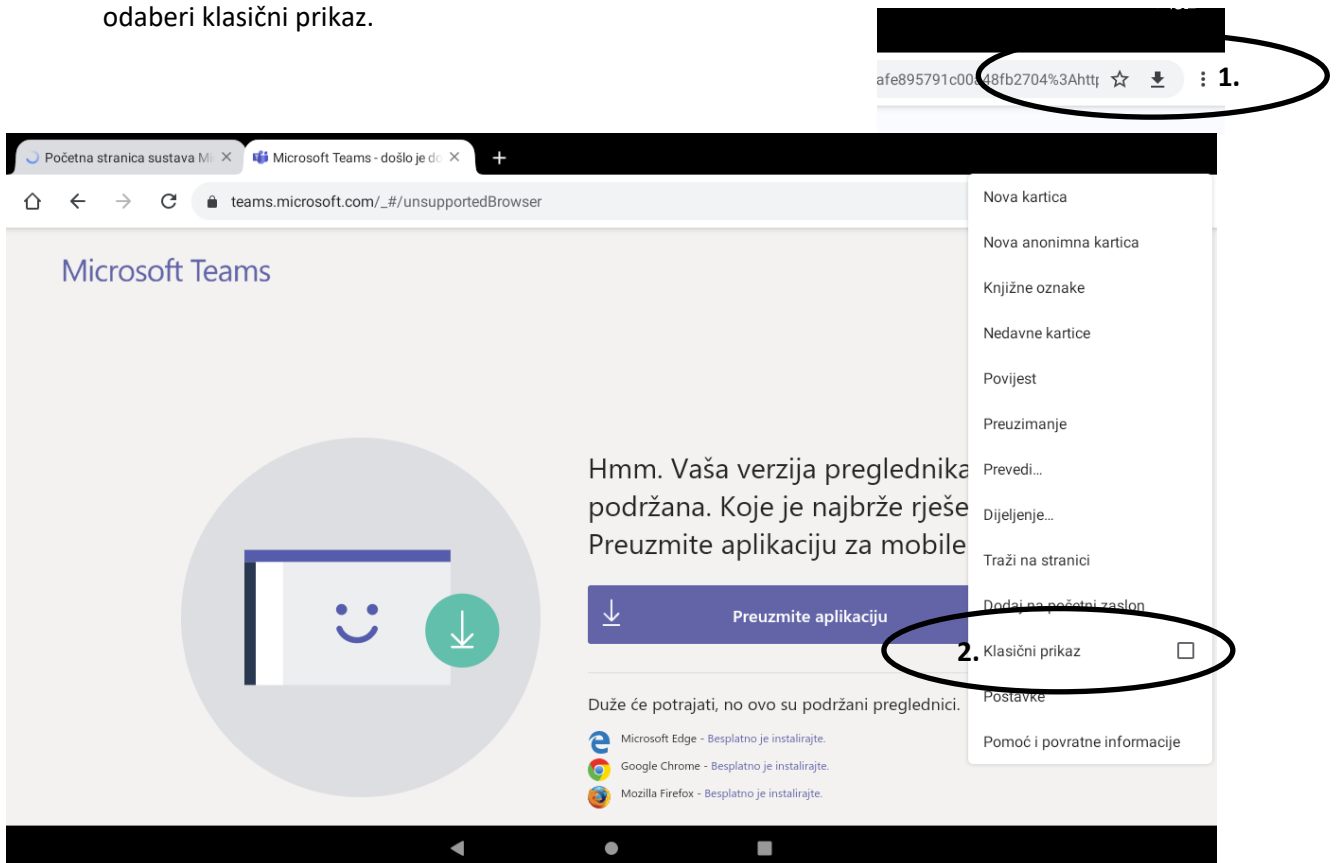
odaberi klasični prikaz.

afe895791c00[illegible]48fb2704%3Ahttp

1.

Početna stranica sustava M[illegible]

Microsoft Teams - došlo je do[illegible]

teams.microsoft.com/_#/unsupportedBrowser

Microsoft Teams

Hmm. Vaša verzija preglednika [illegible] podržana. Koje je najbrže rješe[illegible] Preuzmite aplikaciju za mobile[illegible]

Preuzmite aplikaciju

Duže će potrajati, no ovo su podržani preglednici.

Microsoft Edge - Besplatno je instalirajte.

Google Chrome - Besplatno je instalirajte.

Mozilla Firefox - Besplatno je instalirajte.

Nova kartica

Nova anonimna kartica

Knjižne oznake

Nedavne kartice

Povijest

Preuzimanje

Prevedi...

Dijeljenje...

Traži na stranici

Dodaj na početni zaslon

2. Klasični prikaz

Postavke

Pomoć i povratne informacije